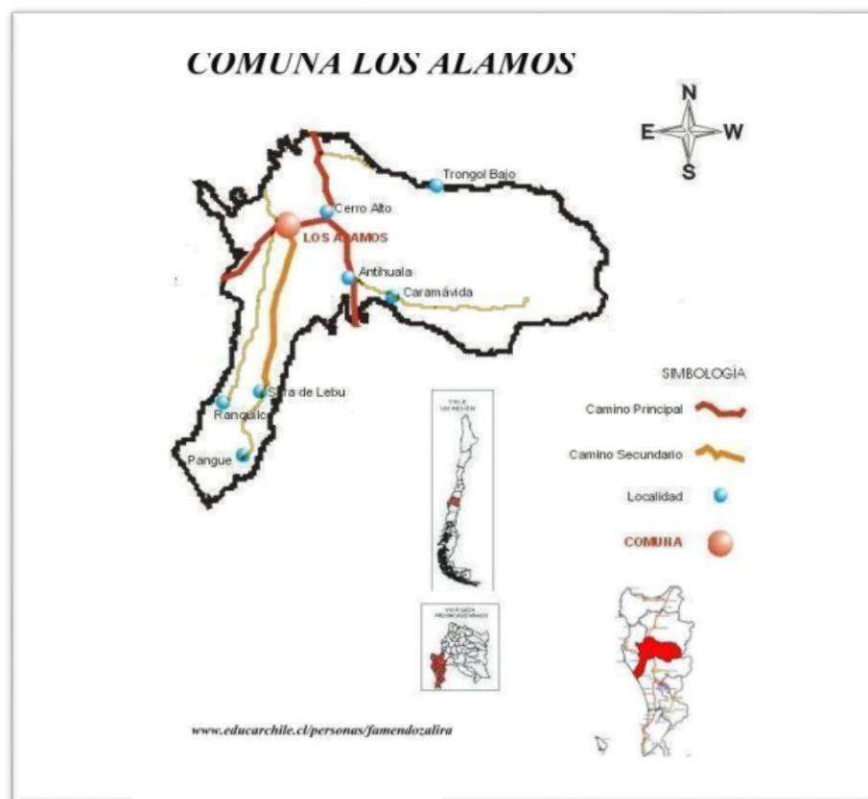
COMUNA LOS ALAMOS

N
E
W
S

Trongol Bajo
Cerro Alto
LOS ALAMOS
Antihuala
Caramávida
Sara de Lebu
Ranquilco
Pangue

SIMBOLOGÍA
Camino Principal
Camino Secundario
Localidad
COMUNA

www.educarchile.cl/personas/famendozalira